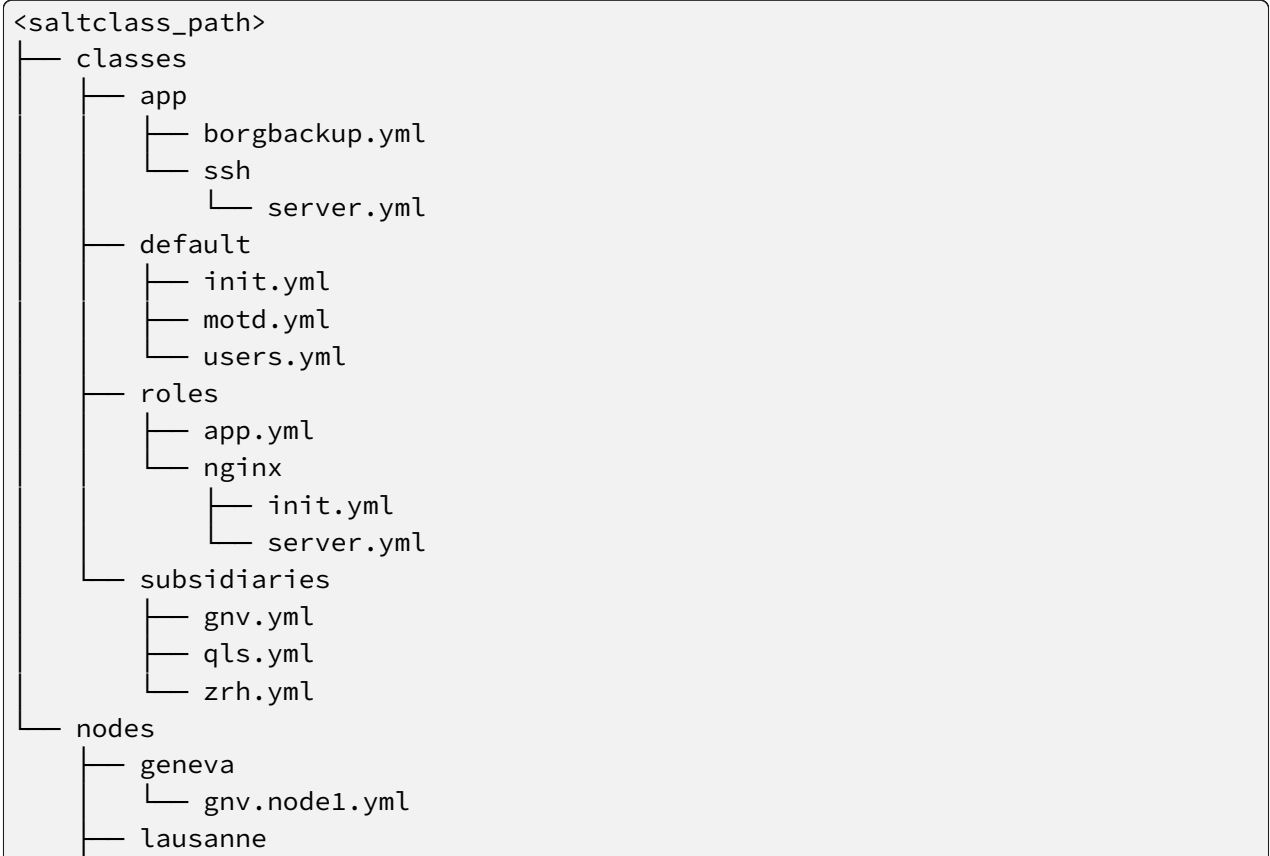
<saltclass_path>
├── classes
│   ├── app
│   │   ├── borgbackup.yml
│   │   └── ssh
│   │       └── server.yml
│   ├── default
│   │   ├── init.yml
│   │   ├── motd.yml
│   │   └── users.yml
│   ├── roles
│   │   ├── app.yml
│   │   └── nginx
│   │       ├── init.yml
│   │       └── server.yml
│   └── subsidiaries
│       ├── gnv.yml
│       ├── qls.yml
│       └── zrh.yml
└── nodes
    ├── geneva
    │   └── gnv.node1.yml
    ├── lausanne